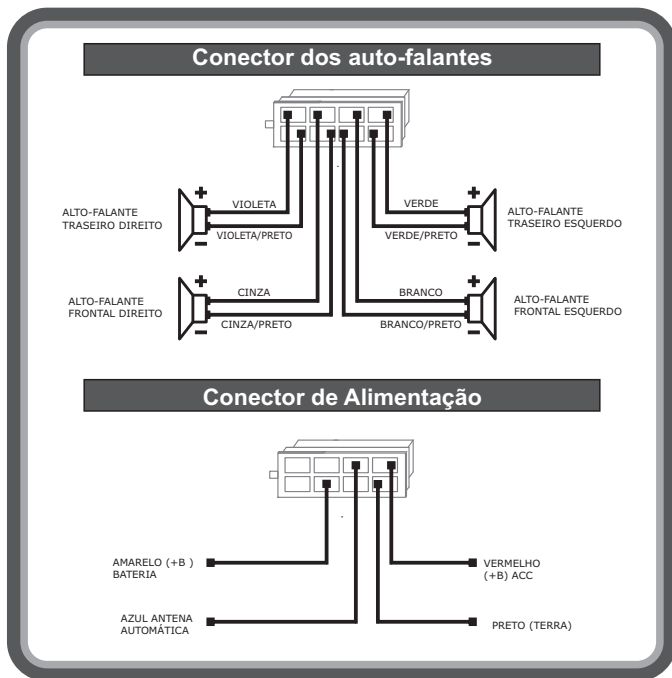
Conector dos auto-falantes

ALTO-FALANTE TRASEIRO DIREITO

+ VIOLETA
− VIOLETA/PRETO

VERDE +
VERDE/PRETO −

ALTO-FALANTE TRASEIRO ESQUERDO

ALTO-FALANTE FRONTAL DIREITO

+ CINZA
− CINZA/PRETO

BRANCO +
BRANCO/PRETO −

ALTO-FALANTE FRONTAL ESQUERDO

Conector de Alimentação

AMARELO (+B ) BATERIA

VERMELHO (+B) ACC

AZUL ANTENA AUTOMÁTICA

PRETO (TERRA)